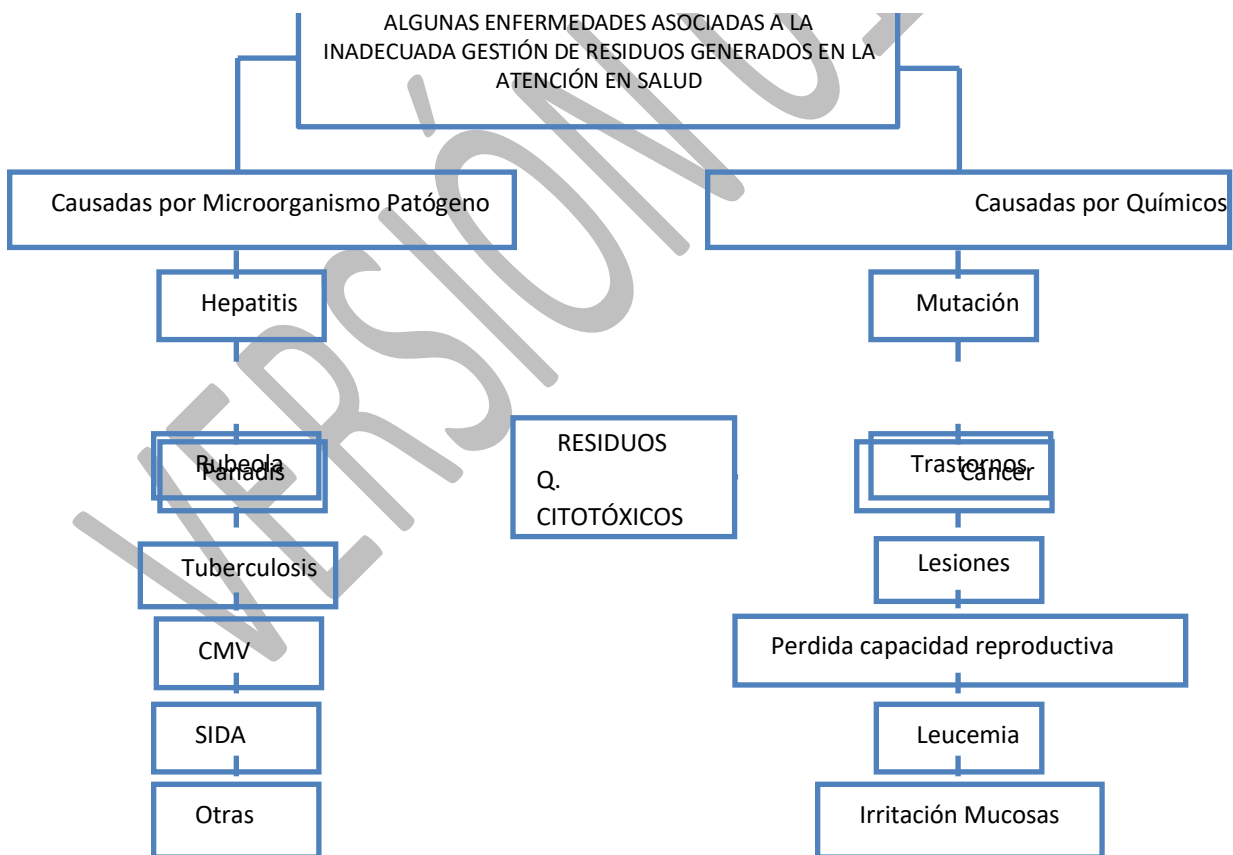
ALGUNAS ENFERMEDADES ASOCIADAS A LA INADECUADA GESTIÓN DE RESIDUOS GENERADOS EN LA ATENCIÓN EN SALUD

Causadas por Microorganismo Patógeno

Causadas por Químicos

Hepatitis

Mutación

Rubeola

Parálisis

RESIDUOS Q. CITOTÓXICOS

Trastornos

Cáncer

Tuberculosis

Lesiones

CMV

Perdida capacidad reproductiva

SIDA

Leucemia

Otras

Irritación Mucosas

VERSIÓN